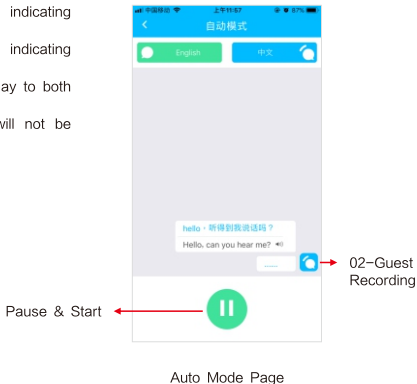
indicating

indicating

ay to both

vill not be

中国移动 上午11:57 57%

<

自动模式

English

中文

hello，听得到我说话吗？

Hello, can you hear me?

……

02−Guest
Recording

Pause & Start

Auto Mode Page